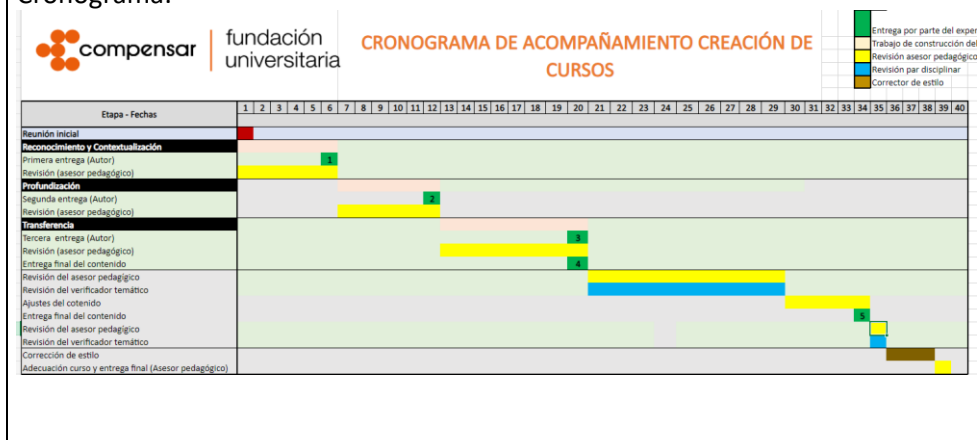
Cronograma:

compensar | fundación universitaria

CRONOGRAMA DE ACOMPAÑAMIENTO CREACIÓN DE CURSOS

Entrega por parte del exper
Trabajo de construcción del
Revisión asesor pedagógico
Revisión par disciplinar
Corrector de estilo

| Etapa - Fechas | 1 | 2 | 3 | 4 | 5 | 6 | 7 | 8 | 9 | 10 | 11 | 12 | 13 | 14 | 15 | 16 | 17 | 18 | 19 | 20 | 21 | 22 | 23 | 24 | 25 | 26 | 27 | 28 | 29 | 30 | 31 | 32 | 33 | 34 | 35 | 36 | 37 | 38 | 39 | 40 |
|---|---|---|---|---|---|---|---|---|---|---|---|---|---|---|---|---|---|---|---|---|---|---|---|---|---|---|---|---|---|---|---|---|---|---|---|---|---|---|---|---|
| Reunión inicial | | | | | | | | | | | | | | | | | | | | | | | | | | | | | | | | | | | | | | | | |
| Reconocimiento y Contextualización | | | | | | | | | | | | | | | | | | | | | | | | | | | | | | | | | | | | | | | | |
| Primera entrega (Autor) | | | | | | 1 | | | | | | | | | | | | | | | | | | | | | | | | | | | | | | | | | | |
| Revisión (asesor pedagógico) | | | | | | | | | | | | | | | | | | | | | | | | | | | | | | | | | | | | | | | | |
| Profundización | | | | | | | | | | | | | | | | | | | | | | | | | | | | | | | | | | | | | | | | |
| Segunda entrega (Autor) | | | | | | | | | | | | 2 | | | | | | | | | | | | | | | | | | | | | | | | | | | | |
| Revisión (asesor pedagógico) | | | | | | | | | | | | | | | | | | | | | | | | | | | | | | | | | | | | | | | | |
| Transferencia | | | | | | | | | | | | | | | | | | | | | | | | | | | | | | | | | | | | | | | | |
| Tercera entrega (Autor) | | | | | | | | | | | | | | | | | | | | 3 | | | | | | | | | | | | | | | | | | | | |
| Revisión (asesor pedagógico) | | | | | | | | | | | | | | | | | | | | | | | | | | | | | | | | | | | | | | | | |
| Entrega final del contenido | | | | | | | | | | | | | | | | | | | | 4 | | | | | | | | | | | | | | | | | | | | |
| Revisión del asesor pedagógico | | | | | | | | | | | | | | | | | | | | | | | | | | | | | | | | | | | | | | | | |
| Revisión del verificador temático | | | | | | | | | | | | | | | | | | | | | | | | | | | | | | | | | | | | | | | | |
| Ajustes del cotenido | | | | | | | | | | | | | | | | | | | | | | | | | | | | | | | | | | | | | | | | |
| Entrega final del contenido | | | | | | | | | | | | | | | | | | | | | | | | | | | | | | | | | | | 5 | | | | | |
| Revisión del asesor pedagógico | | | | | | | | | | | | | | | | | | | | | | | | | | | | | | | | | | | | | | | | |
| Revisión del verificador temático | | | | | | | | | | | | | | | | | | | | | | | | | | | | | | | | | | | | | | | | |
| Corrección de estilo | | | | | | | | | | | | | | | | | | | | | | | | | | | | | | | | | | | | | | | | |
| Adecuación curso y entrega final (Asesor pedagógico) | | | | | | | | | | | | | | | | | | | | | | | | | | | | | | | | | | | | | | | | |